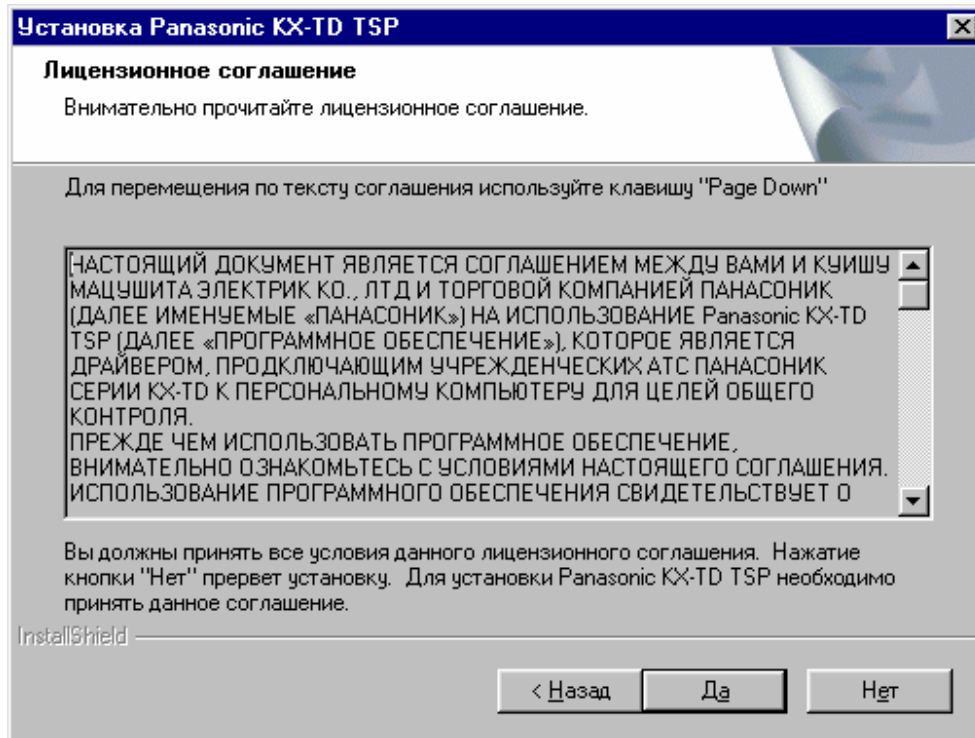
Установка Panasonic KX-TD TSP

Лицензионное соглашение

Внимательно прочитайте лицензионное соглашение.

Для перемещения по тексту соглашения используйте клавишу "Page Down"

НАСТОЯЩИЙ ДОКУМЕНТ ЯВЛЯЕТСЯ СОГЛАШЕНИЕМ МЕЖДУ ВАМИ И КУИШУ МАЦУШИТА ЭЛЕКТРИК КО., ЛТД И ТОРГОВОЙ КОМПАНИЕЙ ПАНАСОНИК (ДАЛЕЕ ИМЕНУЕМЫЕ «ПАНАСОНИК») НА ИСПОЛЬЗОВАНИЕ Panasonic KX-TD TSP (ДАЛЕЕ «ПРОГРАММНОЕ ОБЕСПЕЧЕНИЕ»), КОТОРОЕ ЯВЛЯЕТСЯ ДРАЙВЕРОМ, ПРОДКЛЮЧАЮЩИМ УЧРЕЖДЕНЧЕСКИХ АТС ПАНАСОНИК СЕРИИ KX-TD К ПЕРСОНАЛЬНОМУ КОМПЬЮТЕРУ ДЛЯ ЦЕЛЕЙ ОБЩЕГО КОНТРОЛЯ.
ПРЕЖДЕ ЧЕМ ИСПОЛЬЗОВАТЬ ПРОГРАММНОЕ ОБЕСПЕЧЕНИЕ, ВНИМАТЕЛЬНО ОЗНАКОМЬТЕСЬ С УСЛОВИЯМИ НАСТОЯЩЕГО СОГЛАШЕНИЯ. ИСПОЛЬЗОВАНИЕ ПРОГРАММНОГО ОБЕСПЕЧЕНИЯ СВИДЕТЕЛЬСТВУЕТ О

Вы должны принять все условия данного лицензионного соглашения. Нажатие кнопки "Нет" прервет установку. Для установки Panasonic KX-TD TSP необходимо принять данное соглашение.

InstallShield

< Назад | Да | Нет